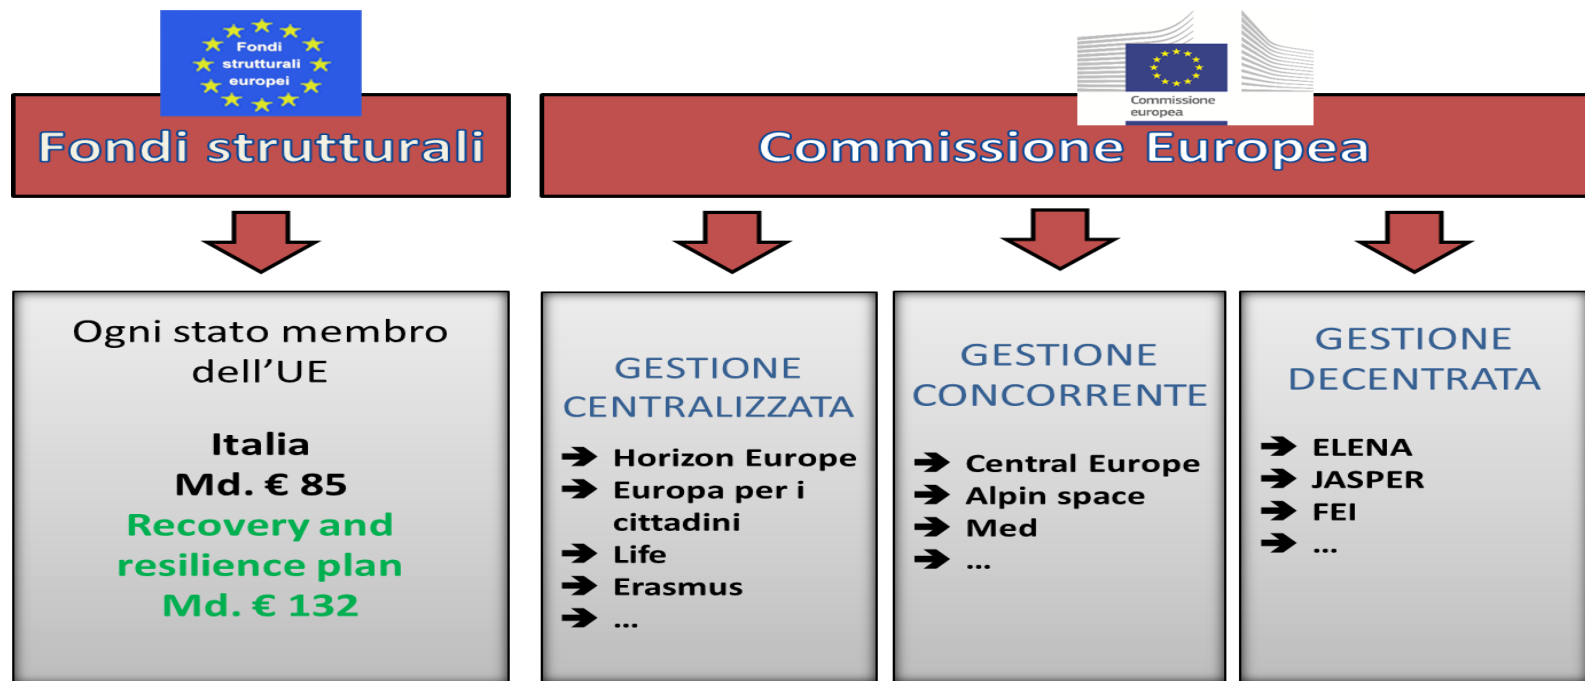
Fondi strutturali europei

Commissione europea

Fondi strutturali

Commissione Europea

Ogni stato membro dell'UE

Italia
Md. € 85
Recovery and resilience plan
Md. € 132

GESTIONE CENTRALIZZATA

➔ Horizon Europe
➔ Europa per i cittadini
➔ Life
➔ Erasmus
➔ ...

GESTIONE CONCORRENTE

➔ Central Europe
➔ Alpin space
➔ Med
➔ ...

GESTIONE DECENTRATA

➔ ELENA
➔ JASPER
➔ FEI
➔ ...